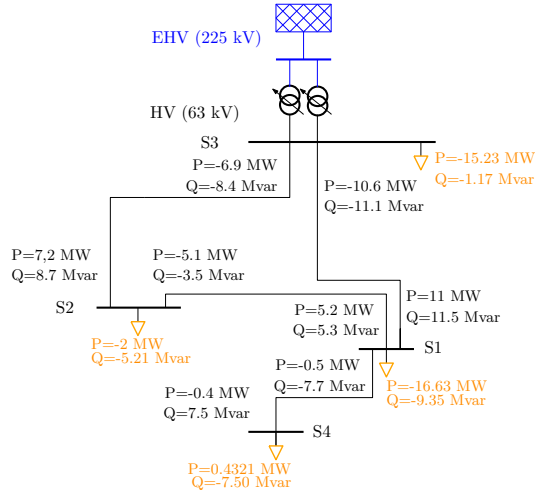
EHV (225 kV)

HV (63 kV)

S3

P=-6.9 MW
Q=-8.4 Mvar

P=-15.23 MW
Q=-1.17 Mvar

P=-10.6 MW
Q=-11.1 Mvar

P=7,2 MW
Q=8.7 Mvar

P=-5.1 MW
Q=-3.5 Mvar

P=11 MW
Q=11.5 Mvar

S2

P=5.2 MW
Q=5.3 Mvar

P=-2 MW
Q=-5.21 Mvar

S1

P=-0.5 MW
Q=-7.7 Mvar

P=-16.63 MW
Q=-9.35 Mvar

P=-0.4 MW
Q=7.5 Mvar

S4

P=0.4321 MW
Q=-7.50 Mvar